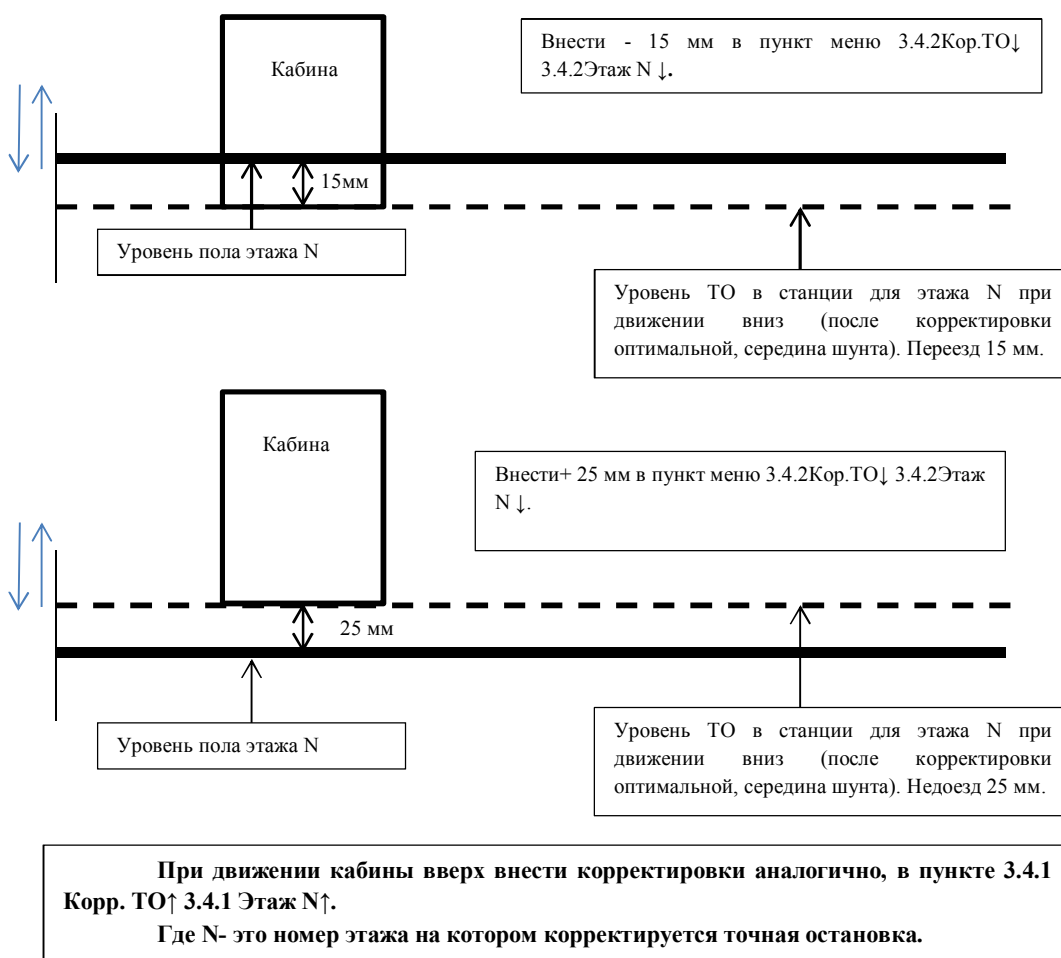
Кабина

Внести - 15 мм в пункт меню 3.4.2Кор.ТО↓ 3.4.2Этаж N ↓.

15мм

Уровень пола этажа N

Уровень ТО в станции для этажа N при движении вниз (после корректировки оптимальной, середина шунта). Переезд 15 мм.

Кабина

Внести+ 25 мм в пункт меню 3.4.2Кор.ТО↓ 3.4.2Этаж N ↓.

25 мм

Уровень пола этажа N

Уровень ТО в станции для этажа N при движении вниз (после корректировки оптимальной, середина шунта). Недоезд 25 мм.

При движении кабины вверх внести корректировки аналогично, в пункте 3.4.1 Корр. ТО↑ 3.4.1 Этаж N↑.

Где N- это номер этажа на котором корректируется точная остановка.